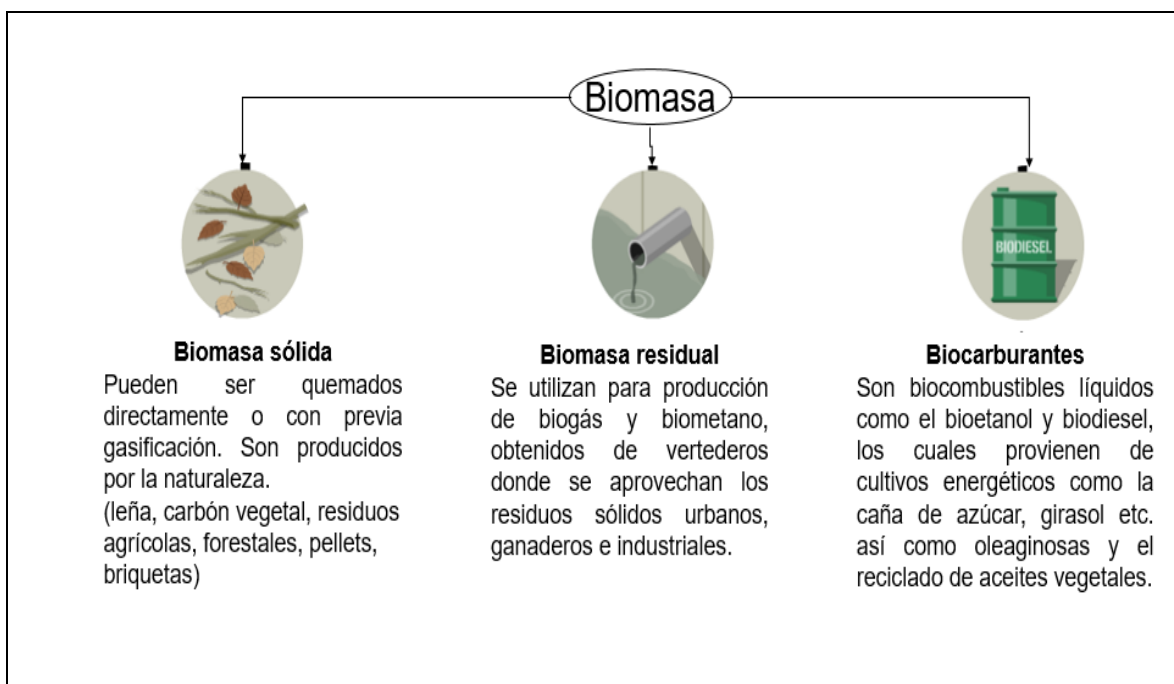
Biomasa

BIODIESEL

Biomasa sólida
Pueden ser quemados directamente o con previa gasificación. Son producidos por la naturaleza.
(leña, carbón vegetal, residuos agrícolas, forestales, pellets, briquetas)

Biomasa residual
Se utilizan para producción de biogás y biometano, obtenidos de vertederos donde se aprovechan los residuos sólidos urbanos, ganaderos e industriales.

Biocarburantes
Son biocombustibles líquidos como el bioetanol y biodiesel, los cuales provienen de cultivos energéticos como la caña de azúcar, girasol etc. así como oleaginosas y el reciclado de aceites vegetales.